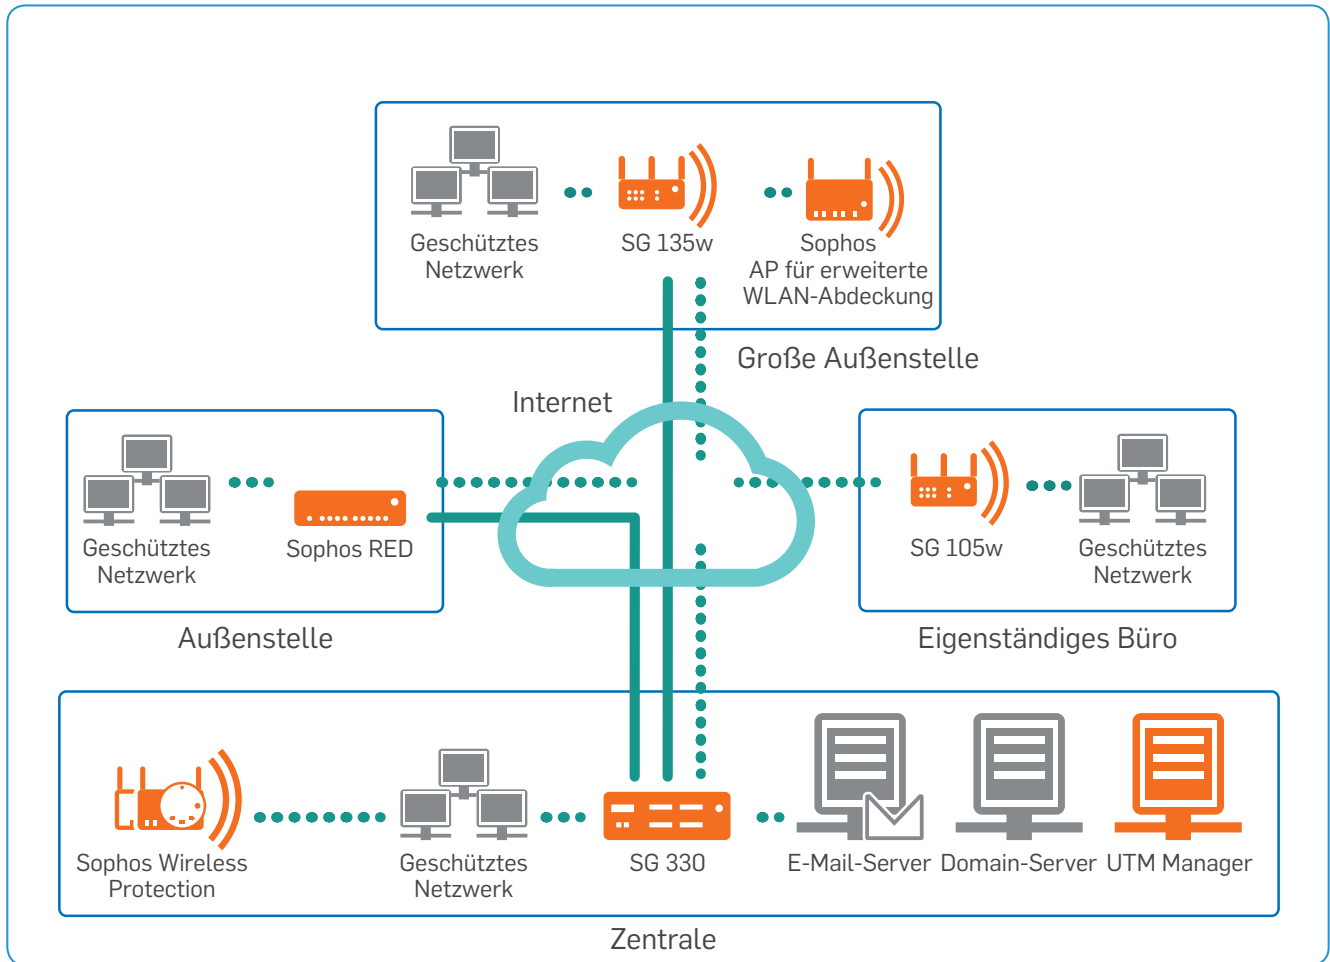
Geschütztes Netzwerk

SG 135w

Sophos AP für erweiterte WLAN-Abdeckung

Große Außenstelle

Internet

Geschütztes Netzwerk

Sophos RED

Außenstelle

SG 105w

Geschütztes Netzwerk

Eigenständiges Büro

Sophos Wireless Protection

Geschütztes Netzwerk

SG 330

E-Mail-Server

Domain-Server

UTM Manager

Zentrale